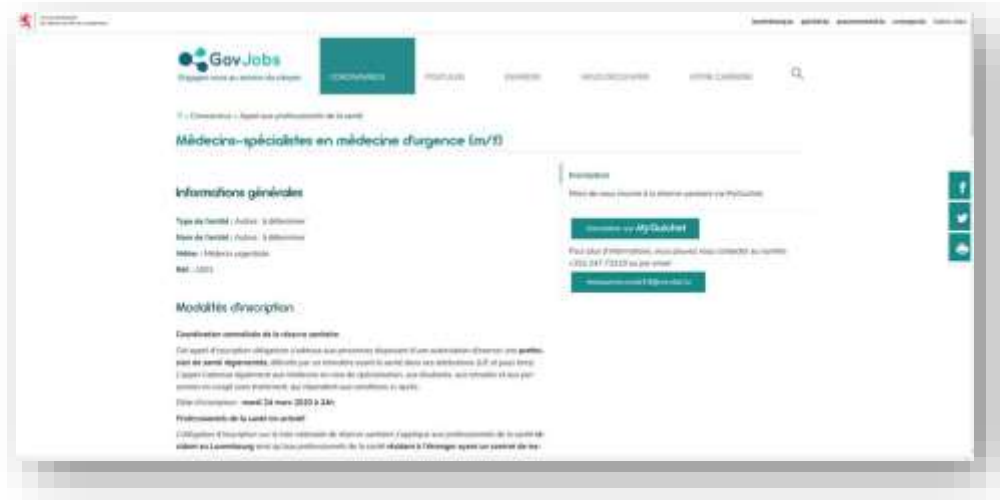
GovJobs

CONCOURS

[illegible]

Médecins-spécialistes en médecine d'urgence (m/f)

Informations générales

Type de l'entité : Autres - à déterminer
Nom de l'entité : Autres - à déterminer
Métier : Médecin urgentiste
Réf. : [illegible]

Modalités d'inscription

Coordination centralisée de la réserve sanitaire

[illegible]

Date d'inscription : mardi 24 mars 2020 à 24h

Professionnels de la santé en activité

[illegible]

Inscription

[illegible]

Inscription via MyGuichet

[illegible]

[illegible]